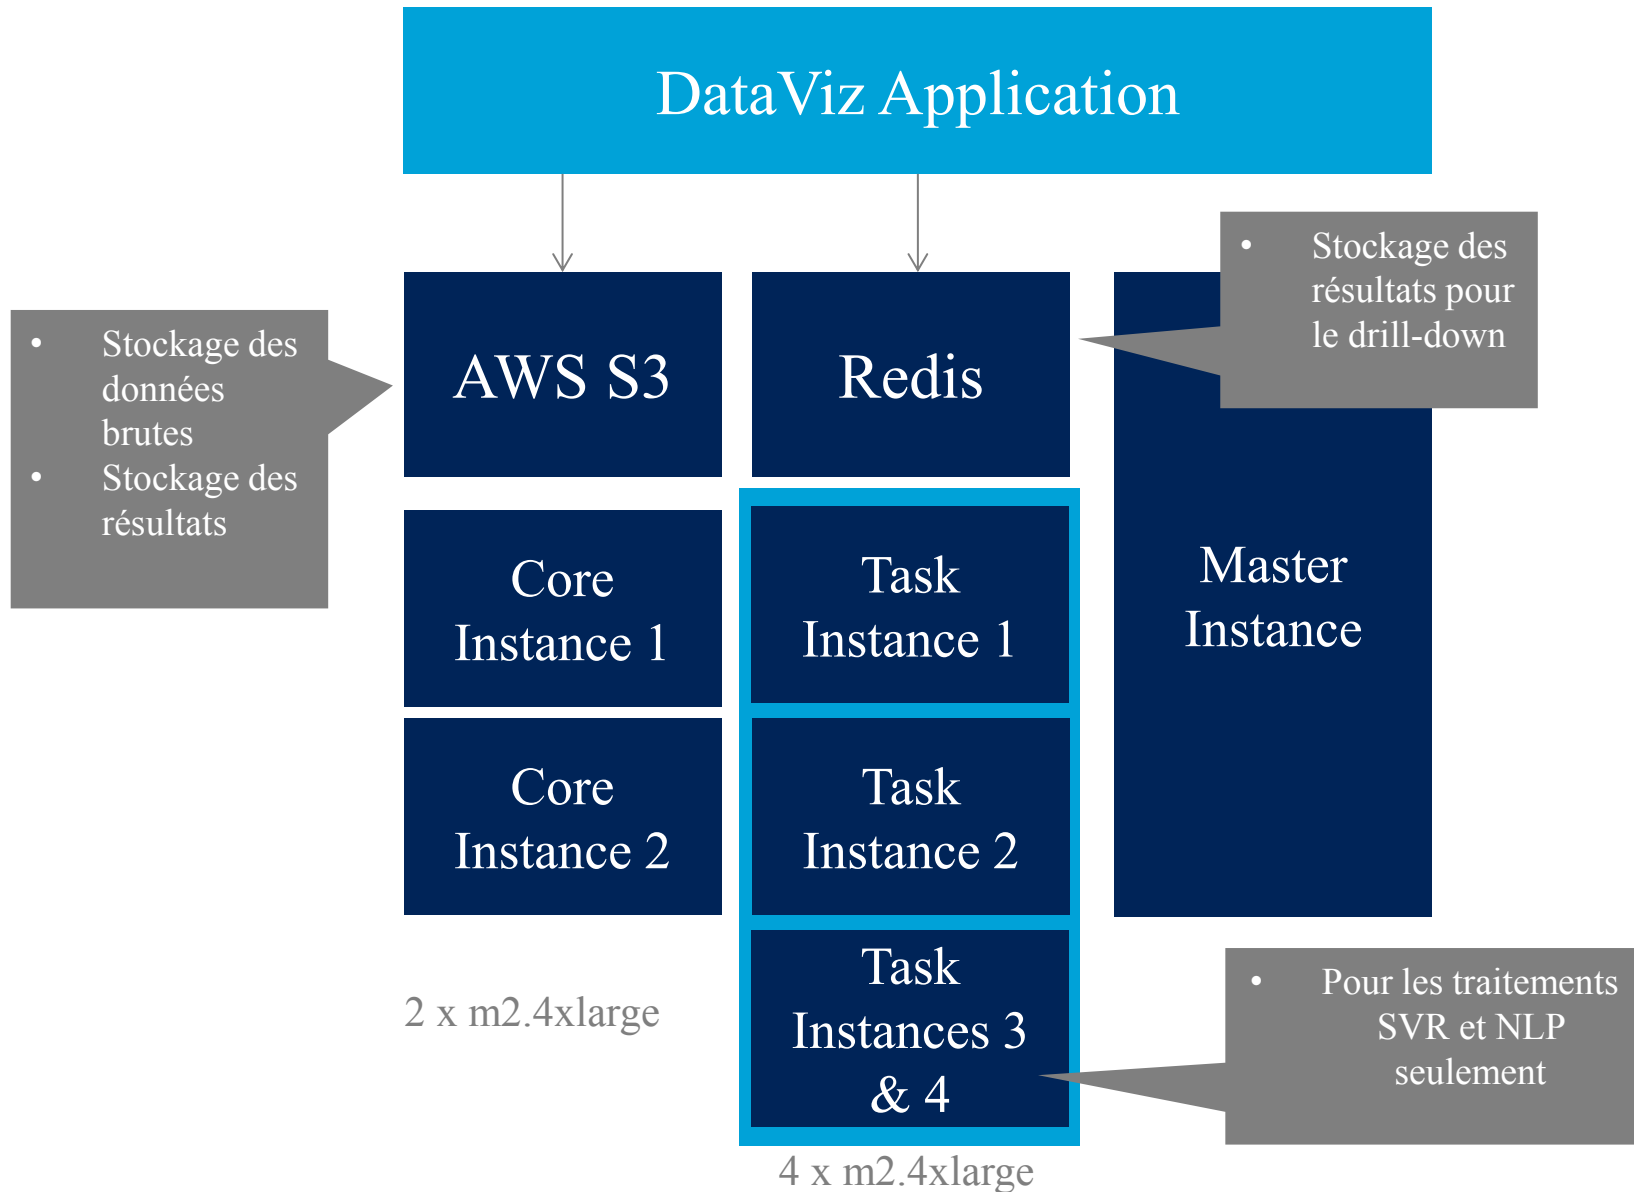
DataViz Application

- Stockage des données brutes
- Stockage des résultats

AWS S3

Redis

- Stockage des résultats pour le drill-down

Core Instance 1

Task Instance 1

Master Instance

Core Instance 2

Task Instance 2

2 x m2.4xlarge

Task Instances 3 & 4

- Pour les traitements SVR et NLP seulement

4 x m2.4xlarge